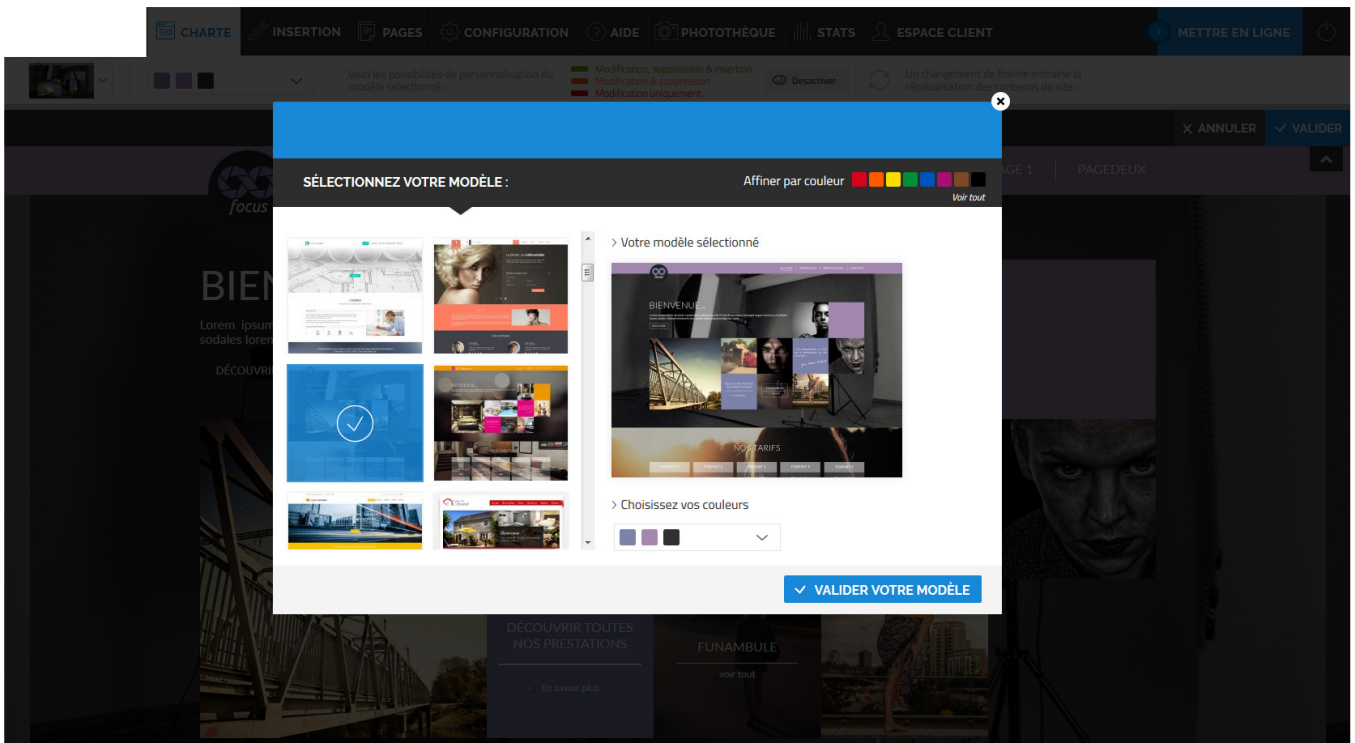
CHARTE INSERTION PAGES CONFIGURATION AIDE PHOTOTHÈQUE STATS ESPACE CLIENT METTRE EN LIGNE

Voici les possibilités de personnalisation du modèle sélectionné :

Modifications, suppression & insertion
Modification & suppression
Modification uniquement

Désactiver

Un changement de thème entraîne la réinitialisation des contenus du site.

ANNULER VALIDER

focus

PAGE 1 PAGEDEUX

BIEN

Lorem ipsum
sodales lorem

DÉCOUVRIR

SÉLECTIONNEZ VOTRE MODÈLE :

Affiner par couleur

Voir tout

Votre modèle sélectionné

BIENVENUE

NOS TARIFS

Choisissez vos couleurs

VALIDER VOTRE MODÈLE

DÉCOUVRIR TOUTES NOS PRESTATIONS

En savoir plus

FUNAMBULE

voir tout